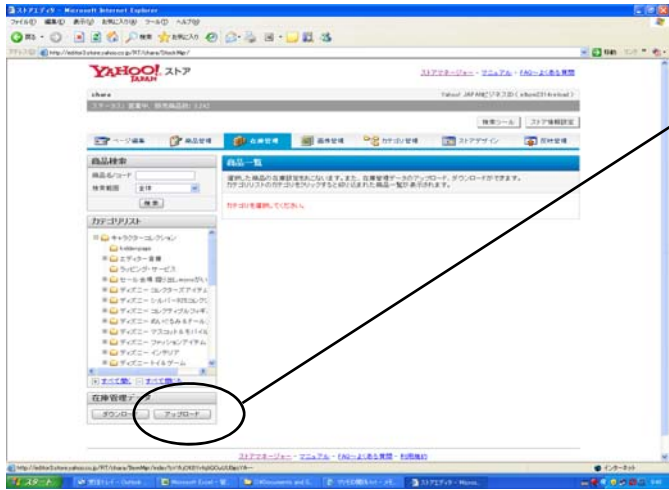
ストアエディタ - Microsoft Internet Explorer
ファイル(F) 編集(E) 表示(V) お気に入り(A) ツール(T) ヘルプ(H)
戻る お気に入り
アドレス(D) http://editor5.store.yahoo.co.jp/RT/chara/StockMgr/
YAHOO! JAPAN ストア
ストアマネージャー - マニュアル - FAQ・よくある質問
chara
Yahoo! JAPAN ビジネスID ( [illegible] )
ステータス: 営業中 販売商品数: 3,242
検索ツール ストア情報設定
ページ編集 商品管理 在庫管理 画像管理 カテゴリ管理 ストアデザイン 反映管理
商品検索
商品名/コード
検索範囲 全体
検索
商品一覧
選択した商品の在庫設定をおこないます。また、在庫管理データのアップロード、ダウンロードができます。カテゴリリストのカテゴリをクリックすると絞り込まれた商品一覧が表示されます。
カテゴリを選択してください。
カテゴリリスト
キャラクターコレクション
hiddenpage
エディター推奨
ラッピング・サービス
セール会場 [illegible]
ディズニー コレクターズアイテム
ディズニー シルバー925コレクション
ディズニー コレクタブルフィギュア
ディズニー ぬいぐるみ&ドール
ディズニー マスコット&モバイル
ディズニー ファッションアイテム
ディズニー インテリア
ディズニー トイ&ゲーム
すべて開く すべて閉じる
在庫管理データ
ダウンロード アップロード
ストアマネージャー - マニュアル - FAQ・よくある質問 - 利用規約
インターネット
スタート